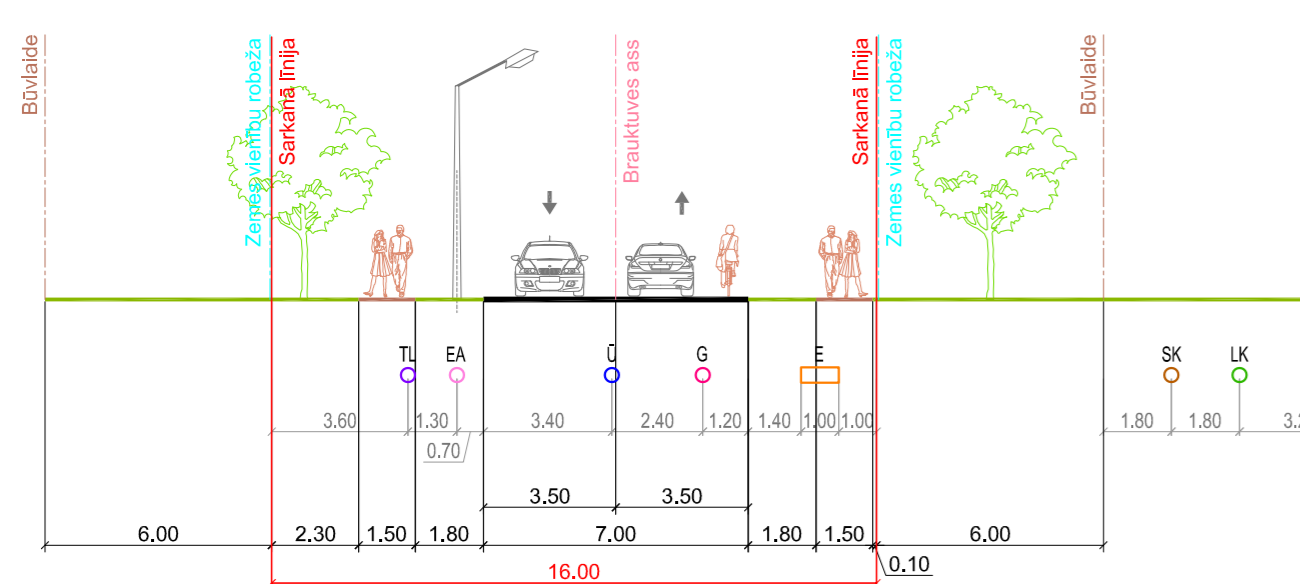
Būvlaide
Zemes vienību robeža
Sarkanā līnija
Brauktuves ass
Sarkanā līnija
Zemes vienību robeža
Būvlaide

TL EA Ū G E SK LK

3.60 1.30 3.40 2.40 1.20 1.40 1.00 1.00 1.80 1.80 3.2
0.70

3.50 3.50

6.00 2.30 1.50 1.80 7.00 1.80 1.50 6.00

16.00 0.10